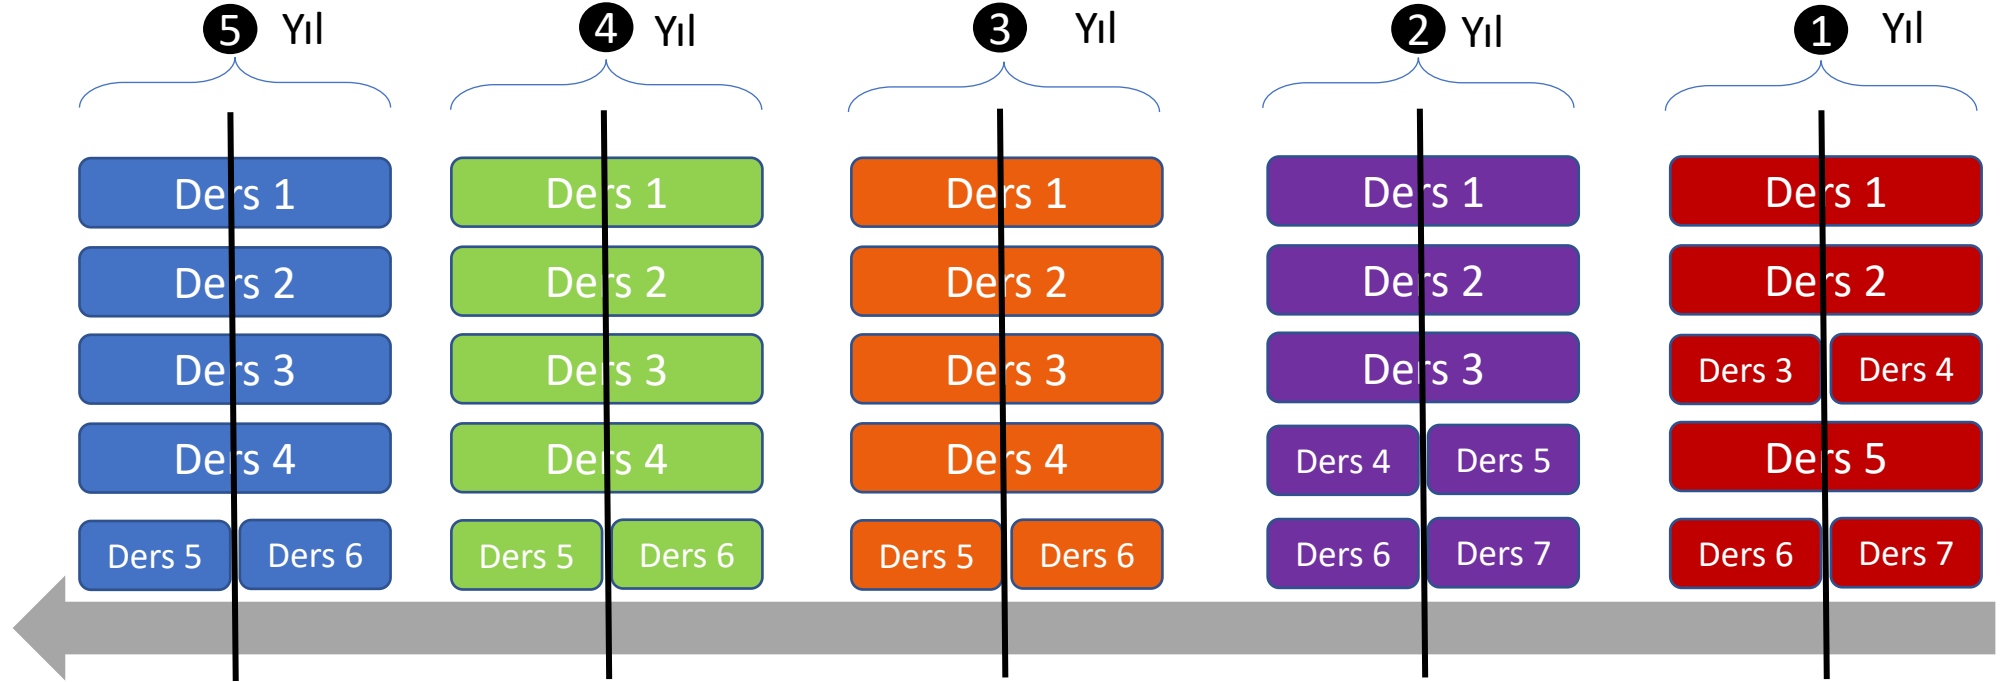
5 Yıl

Ders 1
Ders 2
Ders 3
Ders 4
Ders 5
Ders 6

4 Yıl

Ders 1
Ders 2
Ders 3
Ders 4
Ders 5
Ders 6

3 Yıl

Ders 1
Ders 2
Ders 3
Ders 4
Ders 5
Ders 6

2 Yıl

Ders 1
Ders 2
Ders 3
Ders 4
Ders 5
Ders 6
Ders 7

1 Yıl

Ders 1
Ders 2
Ders 3
Ders 4
Ders 5
Ders 6
Ders 7